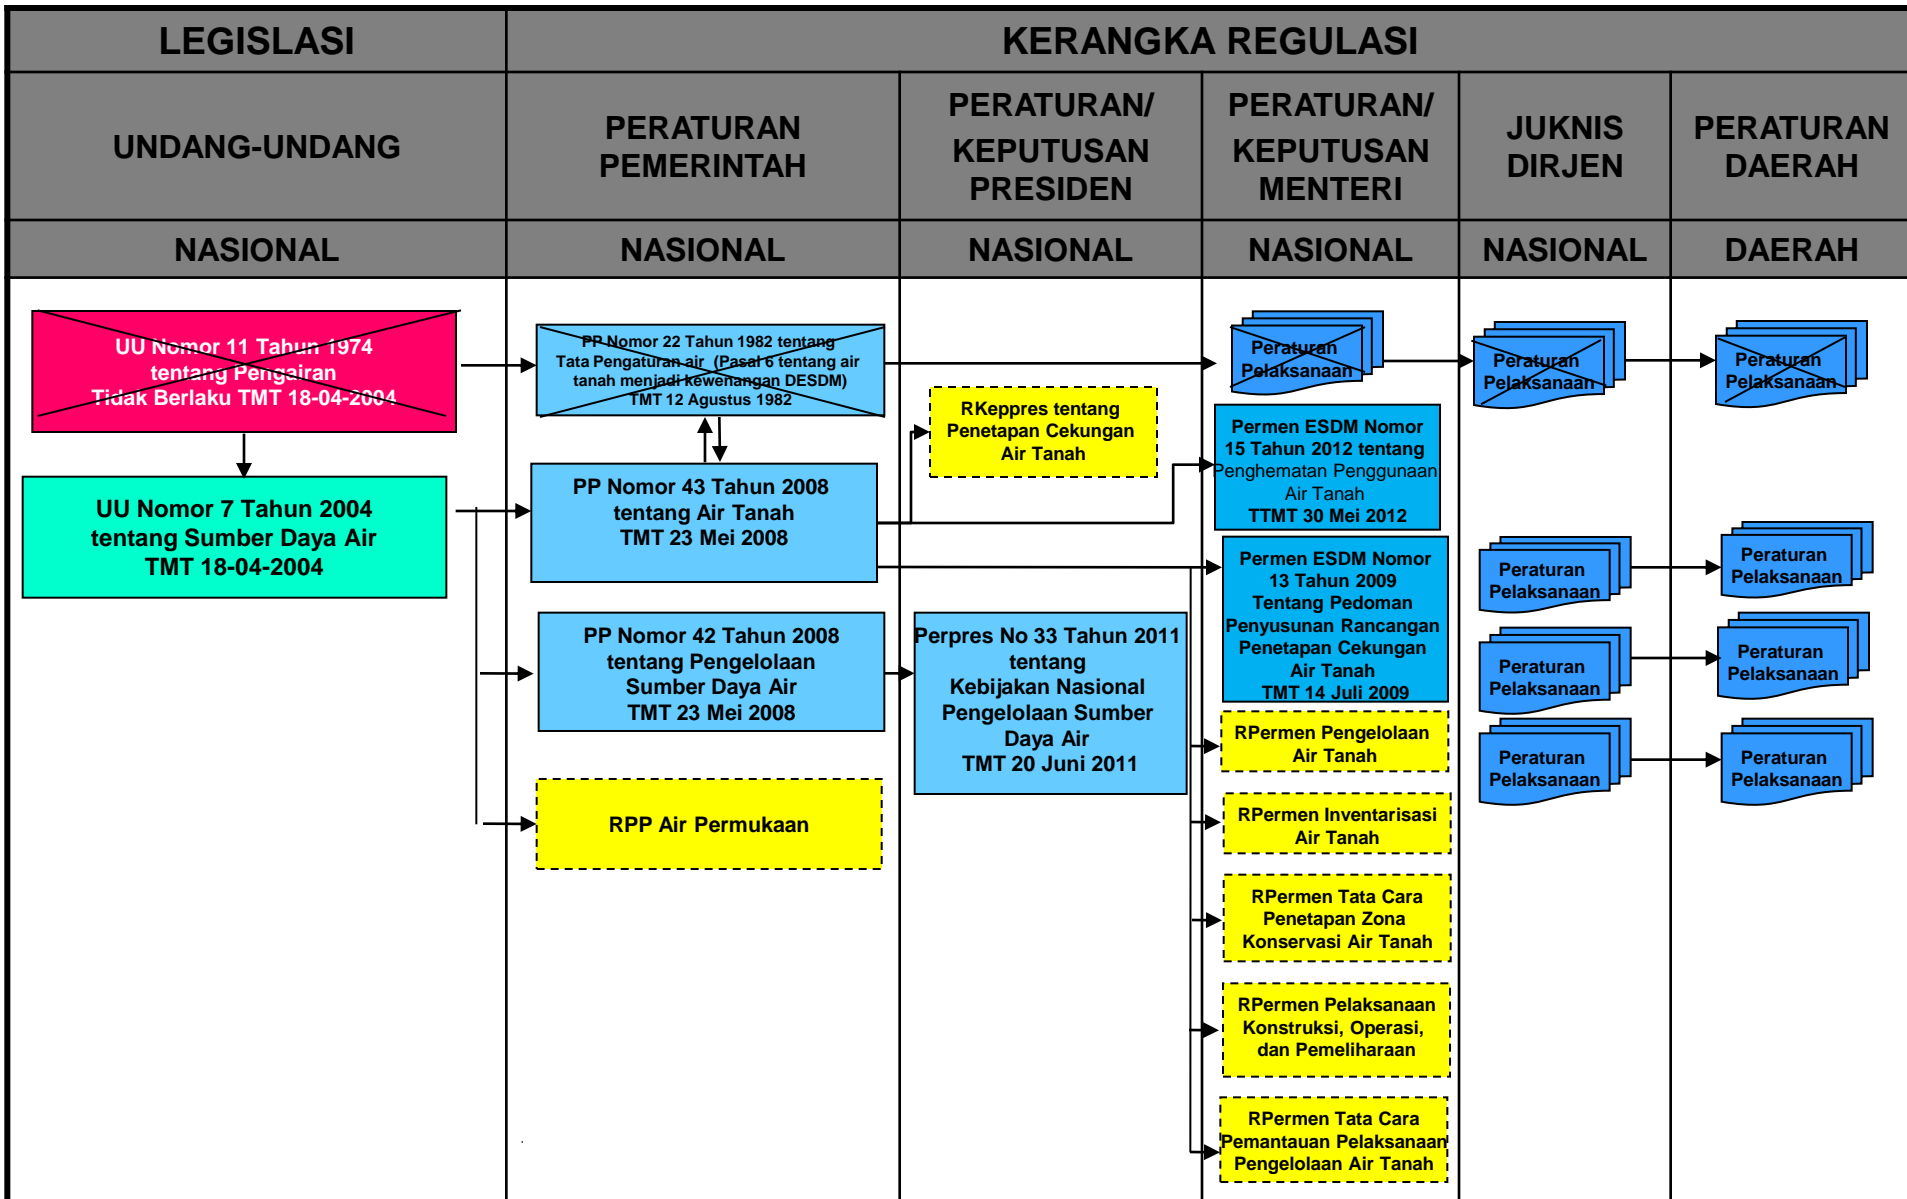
| LEGISLASI | KERANGKA REGULASI | | | | |
|---|---|---|---|---|---|
| UNDANG-UNDANG | PERATURAN PEMERINTAH | PERATURAN/ KEPUTUSAN PRESIDEN | PERATURAN/ KEPUTUSAN MENTERI | JUKNIS DIRJEN | PERATURAN DAERAH |
| NASIONAL | NASIONAL | NASIONAL | NASIONAL | NASIONAL | DAERAH |

UU Nomor 11 Tahun 1974 tentang Pengairan Tidak Berlaku TMT 18-04-2004

UU Nomor 7 Tahun 2004 tentang Sumber Daya Air TMT 18-04-2004

PP Nomor 22 Tahun 1982 tentang Tata Pengaturan air (Pasal 6 tentang air tanah menjadi kewenangan DESDM) TMT 12 Agustus 1982

PP Nomor 43 Tahun 2008 tentang Air Tanah TMT 23 Mei 2008

PP Nomor 42 Tahun 2008 tentang Pengelolaan Sumber Daya Air TMT 23 Mei 2008

RPP Air Permukaan

RKeppres tentang Penetapan Cekungan Air Tanah

Perpres No 33 Tahun 2011 tentang Kebijakan Nasional Pengelolaan Sumber Daya Air TMT 20 Juni 2011

Peraturan Pelaksanaan

Permen ESDM Nomor 15 Tahun 2012 tentang Penghematan Penggunaan Air Tanah TTMT 30 Mei 2012

Permen ESDM Nomor 13 Tahun 2009 Tentang Pedoman Penyusunan Rancangan Penetapan Cekungan Air Tanah TMT 14 Juli 2009

RPermen Pengelolaan Air Tanah

RPermen Inventarisasi Air Tanah

RPermen Tata Cara Penetapan Zona Konservasi Air Tanah

RPermen Pelaksanaan Konstruksi, Operasi, dan Pemeliharaan

RPermen Tata Cara Pemantauan Pelaksanaan Pengelolaan Air Tanah

Peraturan Pelaksanaan

Peraturan Pelaksanaan

Peraturan Pelaksanaan

Peraturan Pelaksanaan

Peraturan Pelaksanaan

Peraturan Pelaksanaan

Peraturan Pelaksanaan

Peraturan Pelaksanaan